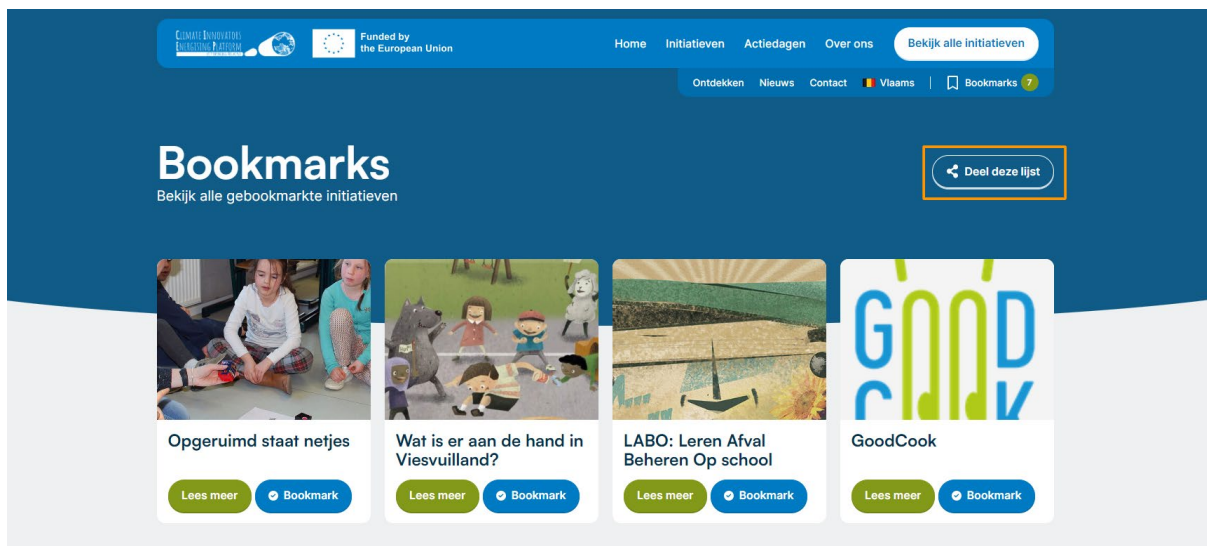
CLIMATE INNOVATORS ENERGISING PLATFORM

Funded by the European Union

Home Initiatieven Actiedagen Over ons Bekijk alle initiatieven

Ontdekken Nieuws Contact Vlaams Bookmarks 7

Bookmarks

Bekijk alle gebookmarkte initiatieven

Deel deze lijst

Opgeruimd staat netjes

Lees meer Bookmark

Wat is er aan de hand in Viesvuilland?

Lees meer Bookmark

LABO: Leren Afval Beheren Op school

Lees meer Bookmark

GOOD COOK

GoodCook

Lees meer Bookmark